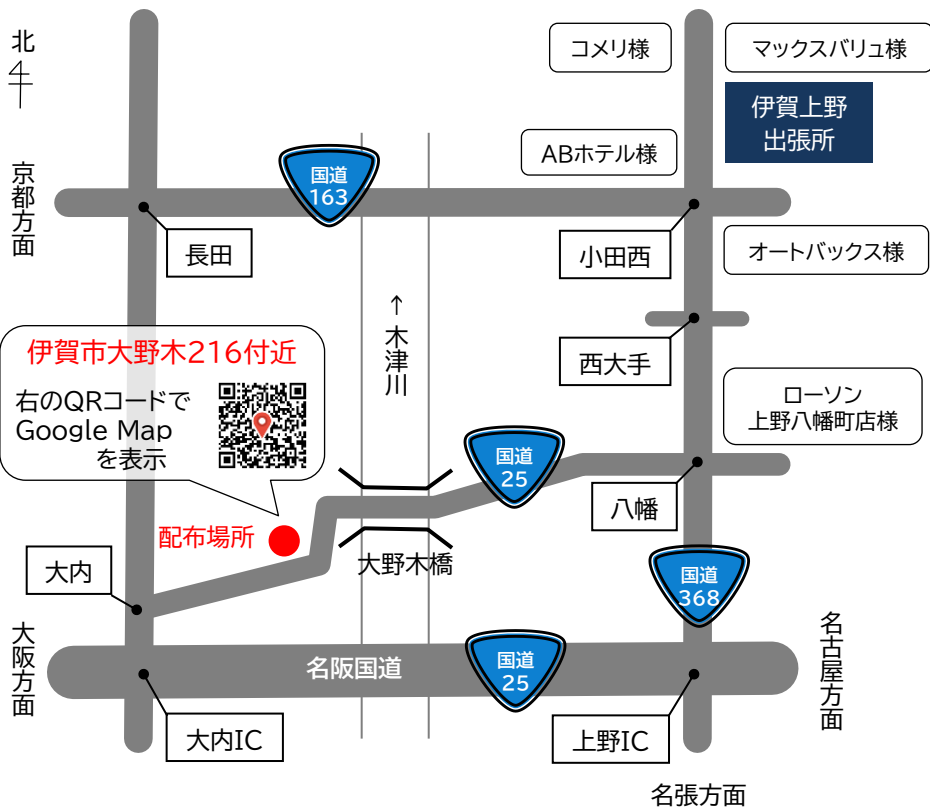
北

コメリ様

マックスバリュ様

伊賀上野
出張所

ABホテル様

国道
163

京都方面

長田

小田西

オートバックス様

↑
木津川

西大手

伊賀市大野木216付近

右のQRコードで
Google Map
を表示

ローソン
上野八幡町店様

国道
25

八幡

配布場所

大野木橋

国道
368

大内

大阪方面

名阪国道

国道
25

名古屋方面

大内IC

上野IC

名張方面